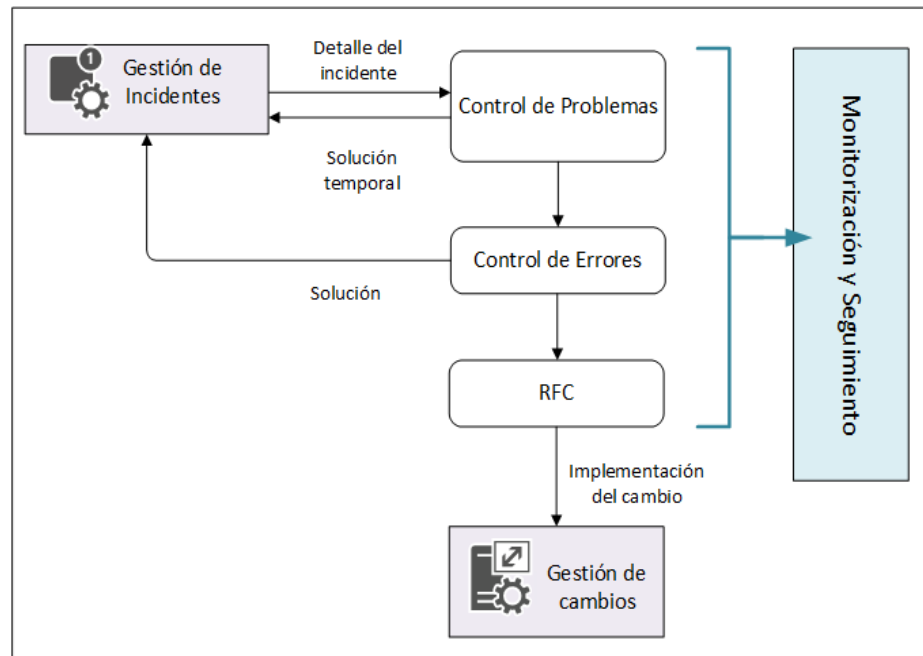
1

Gestión de Incidentes

Detalle del incidente

Control de Problemas

Solución temporal

Control de Errores

Solución

RFC

Implementación del cambio

Gestión de cambios

Monitorización y Seguimiento